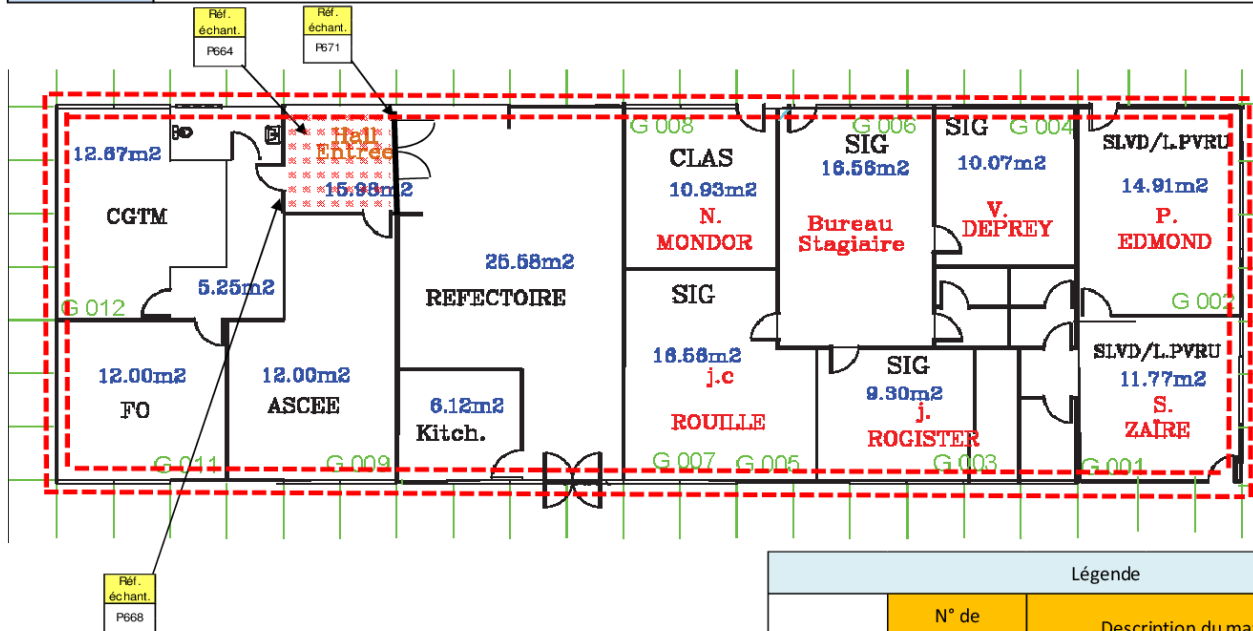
Réf. échant.
P664

Réf. échant.
P671

12.67m2
CGTM
5.25m2
G 012

Hall Entrée
15.98m2

G 008
CLAS
10.93m2
N. MONDOR

SIG
G 006
16.56m2
Bureau Stagiaire

SIG
G 004
10.07m2
V. DEPREY

SLVD/L.PVRU
14.91m2
P. EDMOND
G 002

25.58m2
REFECTOIRE

SIG
16.58m2
j.c
ROUILLE

SIG
9.30m2
j. ROGISTER

SLVD/L.PVRU
11.77m2
S. ZAIRE

12.00m2
FO

12.00m2
ASCEE

6.12m2
Kitch.

G 011
G 009
G 007
G 005
G 003
G 001

Réf. échant.
P668

Légende

N° de

Description du ma